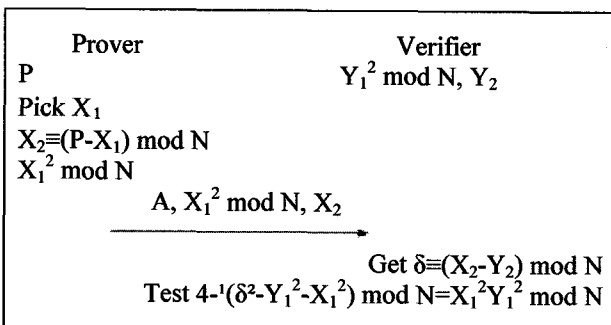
Prover
Verifier

P
$Y_1^2$ mod N, $Y_2$

Pick $X_1$

$X_2 \equiv (P-X_1)$ mod N

$X_1^2$ mod N

A, $X_1^2$ mod N, $X_2$

Get $\delta \equiv (X_2-Y_2)$ mod N

Test $4^{-1}(\delta^2-Y_1^2-X_1^2)$ mod N$=X_1^2Y_1^2$ mod N